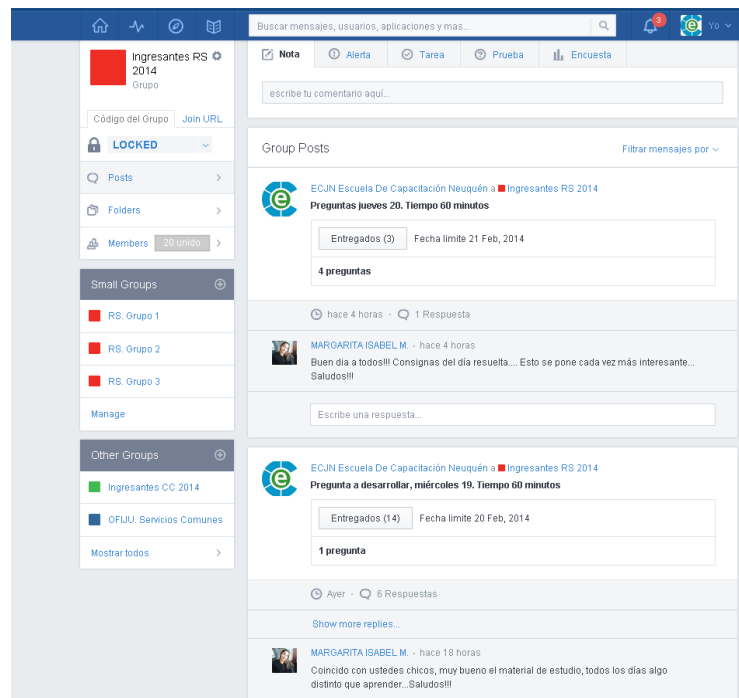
Buscar mensajes, usuarios, aplicaciones y mas...

3

Yo

Ingresantes RS 2014
Grupo

Código del Grupo | Join URL

LOCKED

Posts

Folders

Members 20 unido

Small Groups

RS. Grupo 1

RS. Grupo 2

RS. Grupo 3

Manage

Other Groups

Ingresantes CC 2014

OFIJU. Servicios Comunes

Mostrar todos

Nota | Alerta | Tarea | Prueba | Encuesta

escribe tu comentario aquí...

Group Posts

Filtrar mensajes por

ECJN Escuela De Capacitación Neuquén a Ingresantes RS 2014

Preguntas jueves 20. Tiempo 60 minutos

Entregados (3) Fecha limite 21 Feb, 2014

4 preguntas

hace 4 horas · 1 Respuesta

MARGARITA ISABEL M. · hace 4 horas

Buen dia a todos!!! Consignas del día resuelta.... Esto se pone cada vez más interesante... Saludos!!!

Escribe una respuesta...

ECJN Escuela De Capacitación Neuquén a Ingresantes RS 2014

Pregunta a desarrollar, miércoles 19. Tiempo 60 minutos

Entregados (14) Fecha limite 20 Feb, 2014

1 pregunta

Ayer · 6 Respuestas

Show more replies...

MARGARITA ISABEL M. · hace 18 horas

Coincido con ustedes chicos, muy bueno el material de estudio, todos los días algo distinto que aprender...Saludos!!!